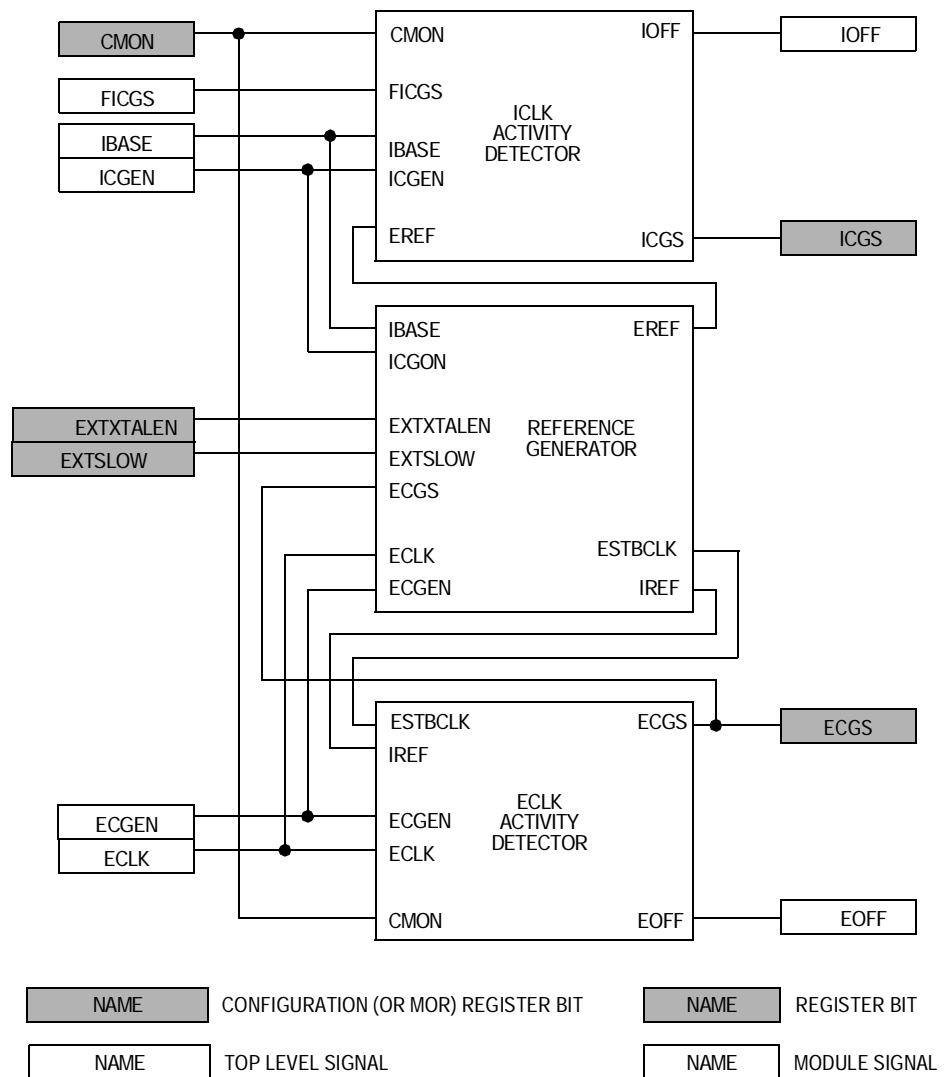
CMON
FICGS
IBASE
ICGEN
CMON
FICGS
IBASE
ICGEN
EREF
ICLK
ACTIVITY
DETECTOR
IOFF
ICGS
IOFF
ICGS

IBASE
ICGON
EXTXTALEN
EXTSLOW
ECGS
ECLK
ECGEN
REFERENCE
GENERATOR
EREF
ESTBCLK
IREF
EXTXTALEN
EXTSLOW

ESTBCLK
IREF
ECGEN
ECLK
CMON
ECLK
ACTIVITY
DETECTOR
ECGS
EOFF
ECGS
EOFF
ECGEN
ECLK

NAME CONFIGURATION (OR MOR) REGISTER BIT
NAME REGISTER BIT
NAME TOP LEVEL SIGNAL
NAME MODULE SIGNAL